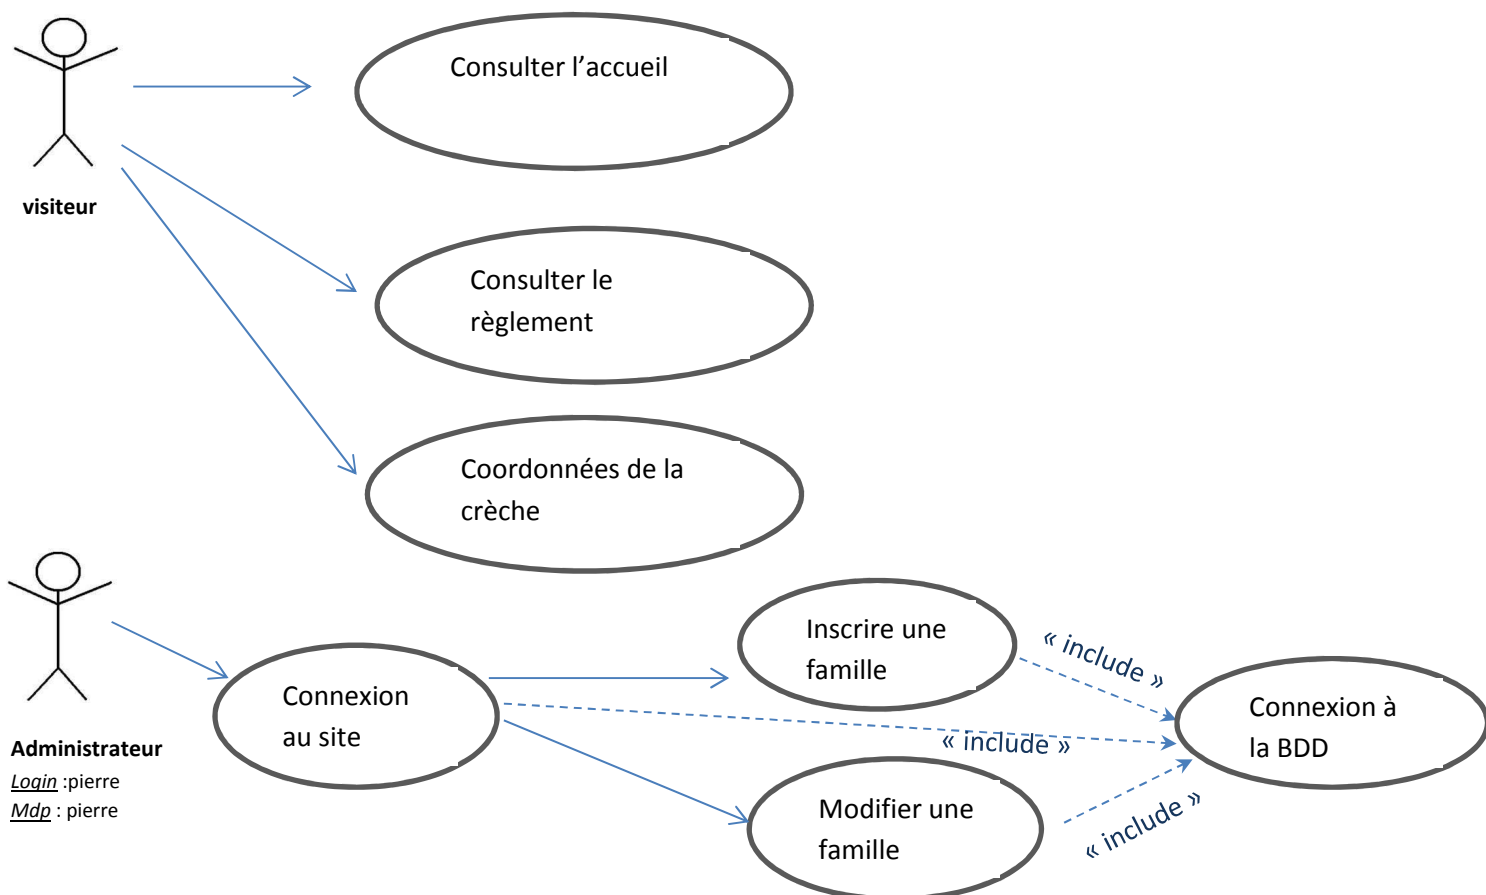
visiteur

Consulter l’accueil

Consulter le règlement

Coordonnées de la crèche

Administrateur
Login :pierre
Mdp : pierre

Connexion au site

Inscrire une famille

« include »

Connexion à la BDD

« include »

Modifier une famille

« include »